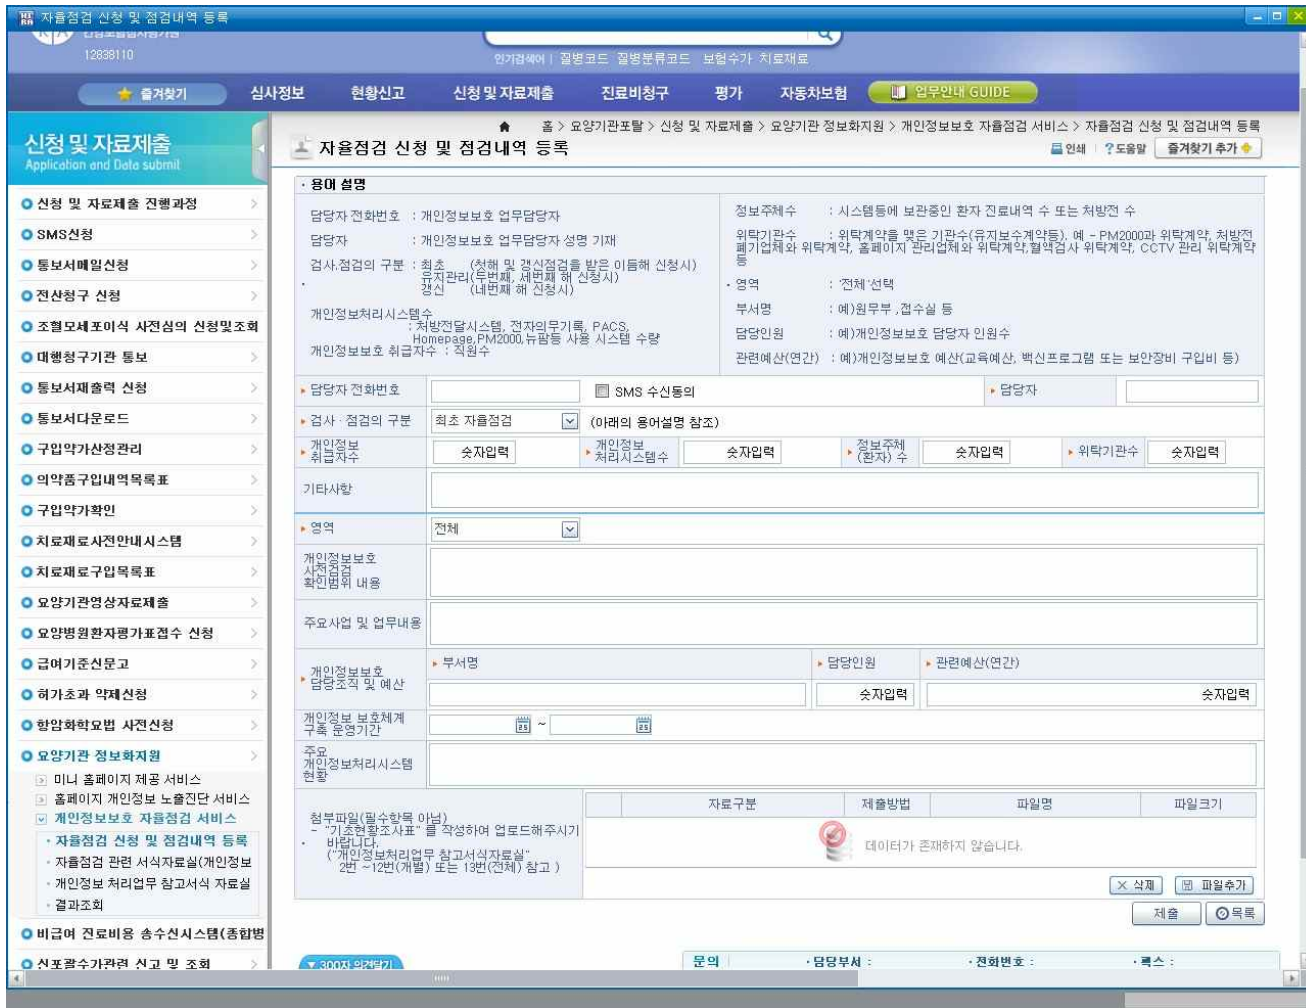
자율점검 신청 및 점검내역 등록

12838110

인기검색어 | 질병코드 질병분류코드 보험수가 치료재료

즐겨찾기 심사정보 현황신고 신청 및 자료제출 진료비청구 평가 자동차보험 업무안내 GUIDE

신청 및 자료제출
Application and Data submit

신청 및 자료제출 진행과정
SMS신청
통보서메일신청
전산청구 신청
조혈모세포이식 사전심의 신청및조회
대행청구기관 통보
통보서재출력 신청
통보서다운로드
구입약가산정관리
의약품구입내역목록표
구입약가확인
치료재료사전안내시스템
치료재료구입목록표
요양기관영상자료제출
요양병원환자평가표접수 신청
급여기준신문고
허가초과 약제신청
항암화학요법 사전신청
요양기관 정보화지원
미니 홈페이지 제공 서비스
홈페이지 개인정보 노출진단 서비스
개인정보보호 자율점검 서비스
· 자율점검 신청 및 점검내역 등록
· 자율점검 관련 서식자료실(개인정보
· 개인정보 처리업무 참고서식 자료실
· 결과조회
비급여 진료비용 송수신시스템(종합병
신포괄수가관련 신고 및 조회

홈 > 요양기관포탈 > 신청 및 자료제출 > 요양기관 정보화지원 > 개인정보보호 자율점검 서비스 > 자율점검 신청 및 점검내역 등록

자율점검 신청 및 점검내역 등록

인쇄 | 도움말 | 즐겨찾기 추가

· 용어 설명

담당자 전화번호 : 개인정보보호 업무담당자
담당자 : 개인정보보호 업무담당자 성명 기재
검사.점검의 구분 : 최초 (처음 및 갱신점검을 받은 이듬해 신청시)
유지관리(두번째, 세번째 해 신청시)
갱신 (네번째 해 신청시)
개인정보처리시스템수 : 처방전달시스템, 전자의무기록, PACS, Homepage,PM2000,뉴팜등 사용 시스템 수량
개인정보보호 취급자수 : 직원수

정보주체수 : 시스템등에 보관중인 환자 진료내역 수 또는 처방전 수
위탁기관수 : 위탁계약을 맺은 기관수(유지보수계약등). 예 - PM2000과 위탁계약, 처방전 폐기업체와 위탁계약, 홈페이지 관리업체와 위탁계약,혈액검사 위탁계약, CCTV 관리 위탁계약 등
· 영역 : '전체'선택
부서명 : 예)원무부 ,접수실 등
담당인원 : 예)개인정보보호 담당자 인원수
관련예산(연간) : 예)개인정보보호 예산(교육예산, 백신프로그램 또는 보안장비 구입비 등)

담당자 전화번호 | SMS 수신동의 | 담당자
검사 · 점검의 구분 | 최초 자율점검 | (아래의 용어설명 참조)
개인정보 취급자수 | 숫자입력 | 개인정보 처리시스템수 | 숫자입력 | 정보주체 (환자) 수 | 숫자입력 | 위탁기관수 | 숫자입력
기타사항
영역 | 전체
개인정보보호 사전점검 확인범위 내용
주요사업 및 업무내용
개인정보보호 담당조직 및 예산 | 부서명 | 담당인원 | 관련예산(연간)
숫자입력 | 숫자입력
개인정보 보호체계 구축 운영기간 ~
주요 개인정보처리시스템 현황

첨부파일(필수항목 아님)
- "기초현황조사표" 를 작성하여 업로드해주시기 바랍니다.
("개인정보처리업무 참고서식자료실" 2번 ~12번(개별) 또는 13번(전체) 참고 )

| 자료구분 | 제출방법 | 파일명 | 파일크기 |
|---|---|---|---|
| 데이터가 존재하지 않습니다. | | | |

삭제 | 파일추가
제출 | 목록

300자 의견달기
문의 · 담당부서 : · 전화번호 : · 팩스 :